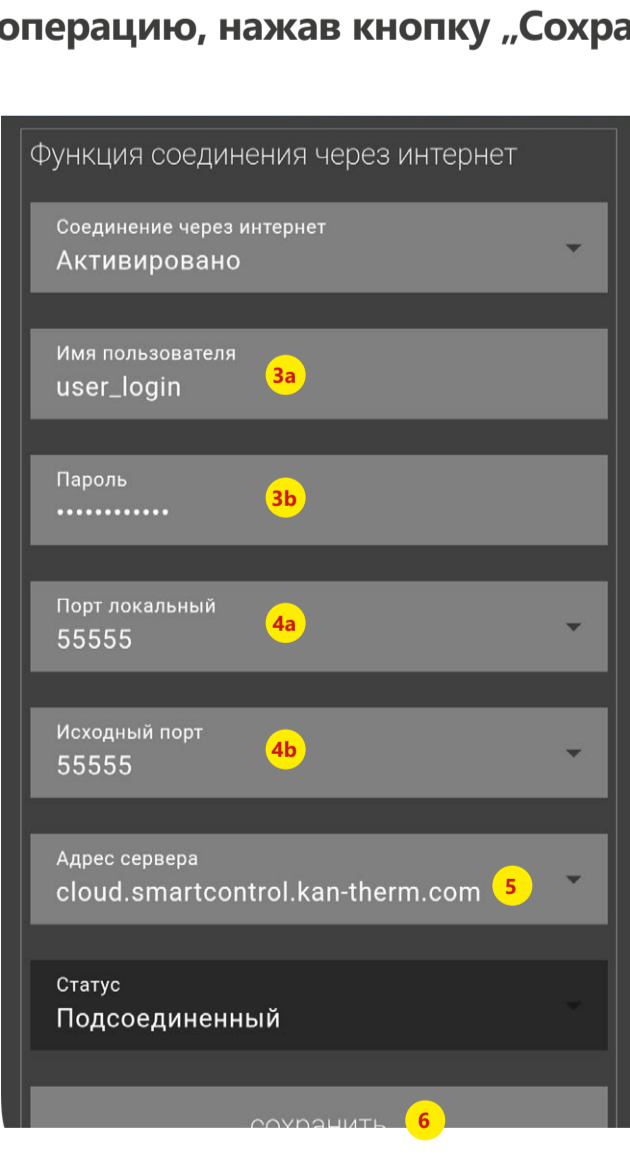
операцию, нажав кнопку „Сохра

Функция соединения через интернет

Соединение через интернет
Активировано

Имя пользователя
user_login
3a

Пароль
••••••••••••
3b

Порт локальный
55555
4a

Исходный порт
55555
4b

Адрес сервера
cloud.smartcontrol.kan-therm.com
5

Статус
Подсоединенный

сохранить
6